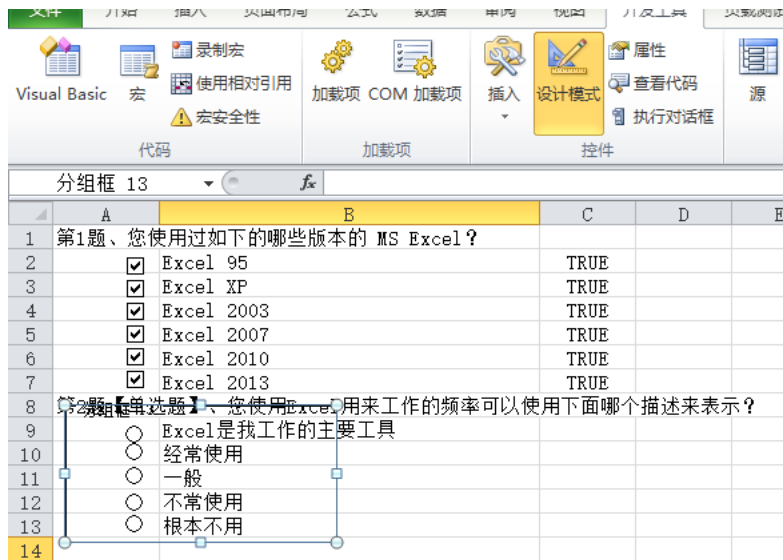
文件 开始 插入 页面布局 公式 数据 审阅 视图 开发工具 负载测试

Visual Basic 宏 录制宏 使用相对引用 宏安全性 代码
加载项 COM 加载项 加载项
插入 设计模式 属性 查看代码 执行对话框 控件
源

分组框 13 $f_x$

| | A | B | C | D | E |
|---|---|---|---|---|---|
| 1 | 第1题、您使用过如下的哪些版本的 MS Excel？ | | | | |
| 2 | ☑ | Excel 95 | TRUE | | |
| 3 | ☑ | Excel XP | TRUE | | |
| 4 | ☑ | Excel 2003 | TRUE | | |
| 5 | ☑ | Excel 2007 | TRUE | | |
| 6 | ☑ | Excel 2010 | TRUE | | |
| 7 | ☑ | Excel 2013 | TRUE | | |
| 8 | 第2题【单选题】、您使用Excel用来工作的频率可以使用下面哪个描述来表示？ | | | | |
| 9 | ○ | Excel是我工作的主要工具 | | | |
| 10 | ○ | 经常使用 | | | |
| 11 | ○ | 一般 | | | |
| 12 | ○ | 不常使用 | | | |
| 13 | ○ | 根本不用 | | | |
| 14 | | | | | |

分组框 13